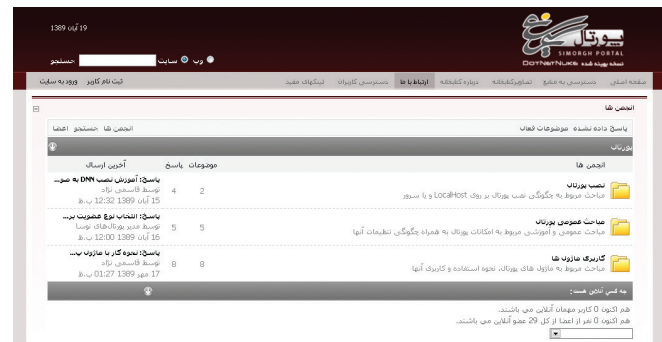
19 آبان 1389

پورتال سیمرغ
SIMORGH PORTAL
DotNetNuke نسخه بومی شده

● وب ○ سایت جستجو

صفحه اصلی | دسترسی به منابع | تصاویرکتابخانه | درباره کتابخانه | ارتباط با ما | دسترسی کاربران | لینکهای مفید

ثبت نام کاربر | ورود به سایت

انجمن ها

پاسخ داده نشده | موضوعات فعال

انجمن ها | جستجو | اعضا

پورتال

| انجمن ها | موضوعات | پاسخ | آخرین ارسال |
|---|---|---|---|
| نصب پورتال<br>مباحث مربوط به چگونگی نصب پورتال بر روی LocalHost و یا سرور | 2 | 4 | پاسخ: آموزش نصب DNN به صو...<br>توسط قاسمی نژاد<br>15 آبان 1389 12:32 ب.ظ |
| مباحث عمومی پورتال<br>مباحث عمومی و آموزشی مربوط به امکانات پورتال به همراه چگونگی تنظیمات آنها | 5 | 5 | پاسخ: انتخاب نوع عضویت بر...<br>توسط مدیر پورتال‌های توسا<br>16 آبان 1389 12:00 ب.ظ |
| کاربرد ماژول ها<br>مباحث مربوط به ماژول های پورتال، نحوه استفاده و کاربری آنها | 8 | 8 | پاسخ: نحوه کار با ماژول ب...<br>توسط قاسمی نژاد<br>17 مهر 1389 01:27 ب.ظ |

چه کسی آنلاین هست:

هم اکنون 0 کاربر مهمان آنلاین می باشند.
هم اکنون 0 نفر از اعضا از کل 29 عضو آنلاین می باشند.